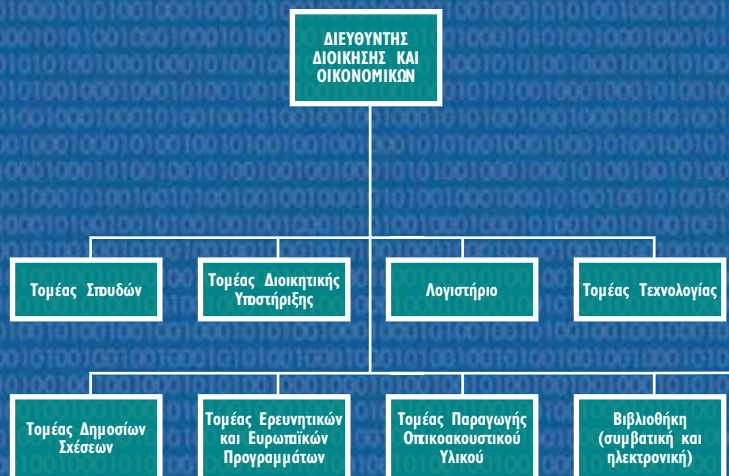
ΔΙΕΥΘΥΝΤΗΣ ΔΙΟΙΚΗΣΗΣ ΚΑΙ ΟΙΚΟΝΟΜΙΚΩΝ

Τομέας Σπουδών

Τομέας Διοικητικής Υποστήριξης

Λογιστήριο

Τομέας Τεχνολογίας

Τομέας Δημοσίων Σχέσεων

Τομέας Ερευνητικών και Ευρωπαϊκών Προγραμμάτων

Τομέας Παραγωγής Οπτικοακουστικού Υλικού

Βιβλιοθήκη (συμβατική και ηλεκτρονική)